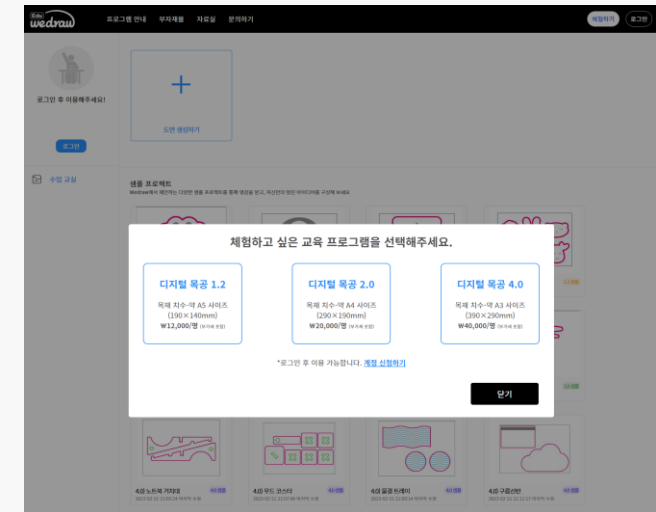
Edu wedraw

프로그램 안내 부자재몰 자료실 문의하기

체험하기 로그인

로그인 후 이용해주세요!

로그인

도면 생성하기

수업 교실

샘플 프로젝트

Wedraw에서 제안하는 다양한 샘플 프로젝트를 통해 영감을 받고, 자신만의 멋진 아이디어를 구상해 보세요

체험하고 싶은 교육 프로그램을 선택해주세요.

디지털 목공 1.2
목재 치수-약 A5 사이즈
(190×140mm)
₩12,000/명 (부가세 포함)

디지털 목공 2.0
목재 치수-약 A4 사이즈
(290×190mm)
₩20,000/명 (부가세 포함)

디지털 목공 4.0
목재 치수-약 A3 사이즈
(390×290mm)
₩40,000/명 (부가세 포함)

*로그인 후 이용 가능합니다. 계정 신청하기

닫기

4.0 노트북 거치대

4.0 우드 코스터

4.0 물결 트레이

4.0 구름선반